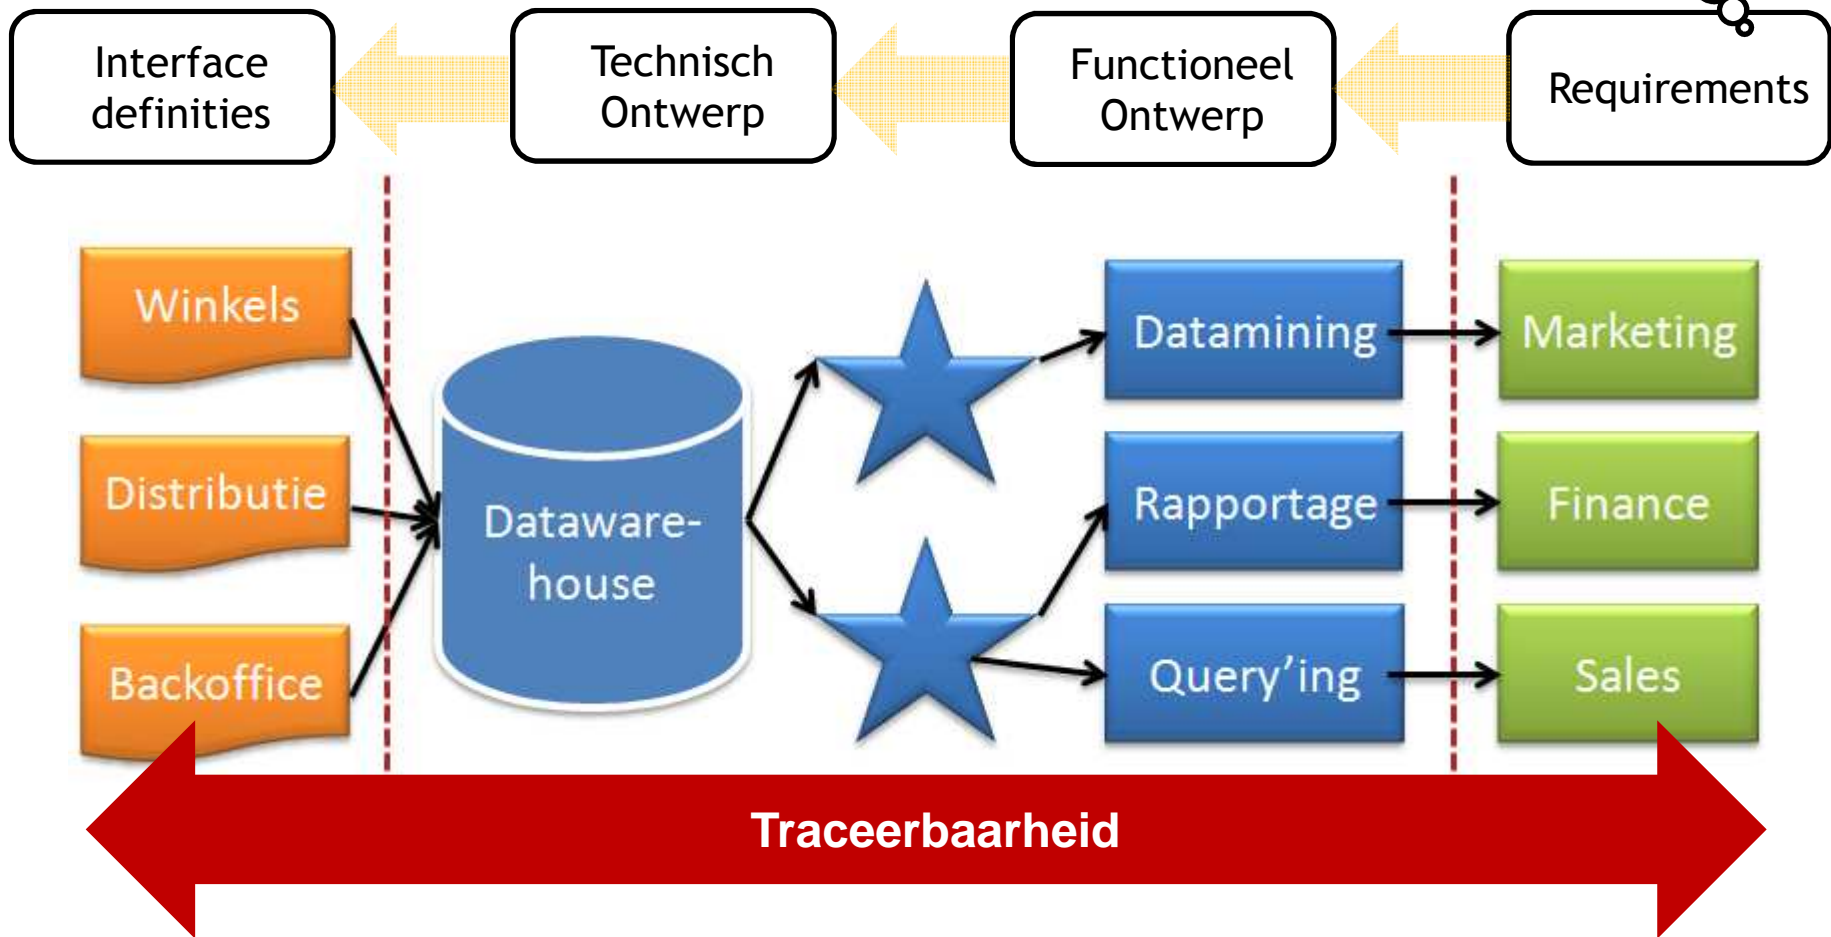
Interface definities

Technisch Ontwerp

Functioneel Ontwerp

Requirements

Winkels

Distributie

Backoffice

Dataware-house

Datamining

Rapportage

Query'ing

Marketing

Finance

Sales

Traceerbaarheid